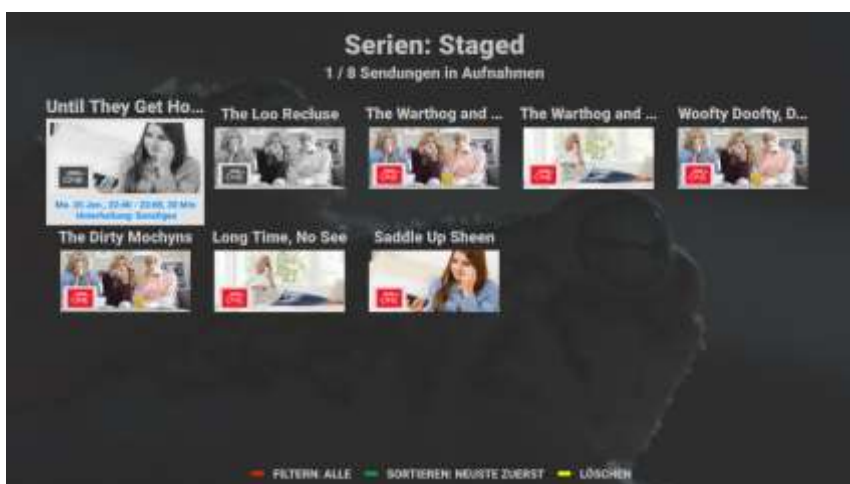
Serien: Staged

1 / 8 Sendungen in Aufnahmen

Until They Get Ho...

Mo. 20 Jan., 22:40 - 23:00, 20 Min
Unterhaltung: Sonstiges

The Loo Recluse

The Warthog and ...

The Warthog and ...

Woofty Doofty, D...

The Dirty Mochyns

Long Time, No See

Saddle Up Sheen

FILTERN: ALLE

SORTIEREN: NEUSTE ZUERST

LÖSCHEN